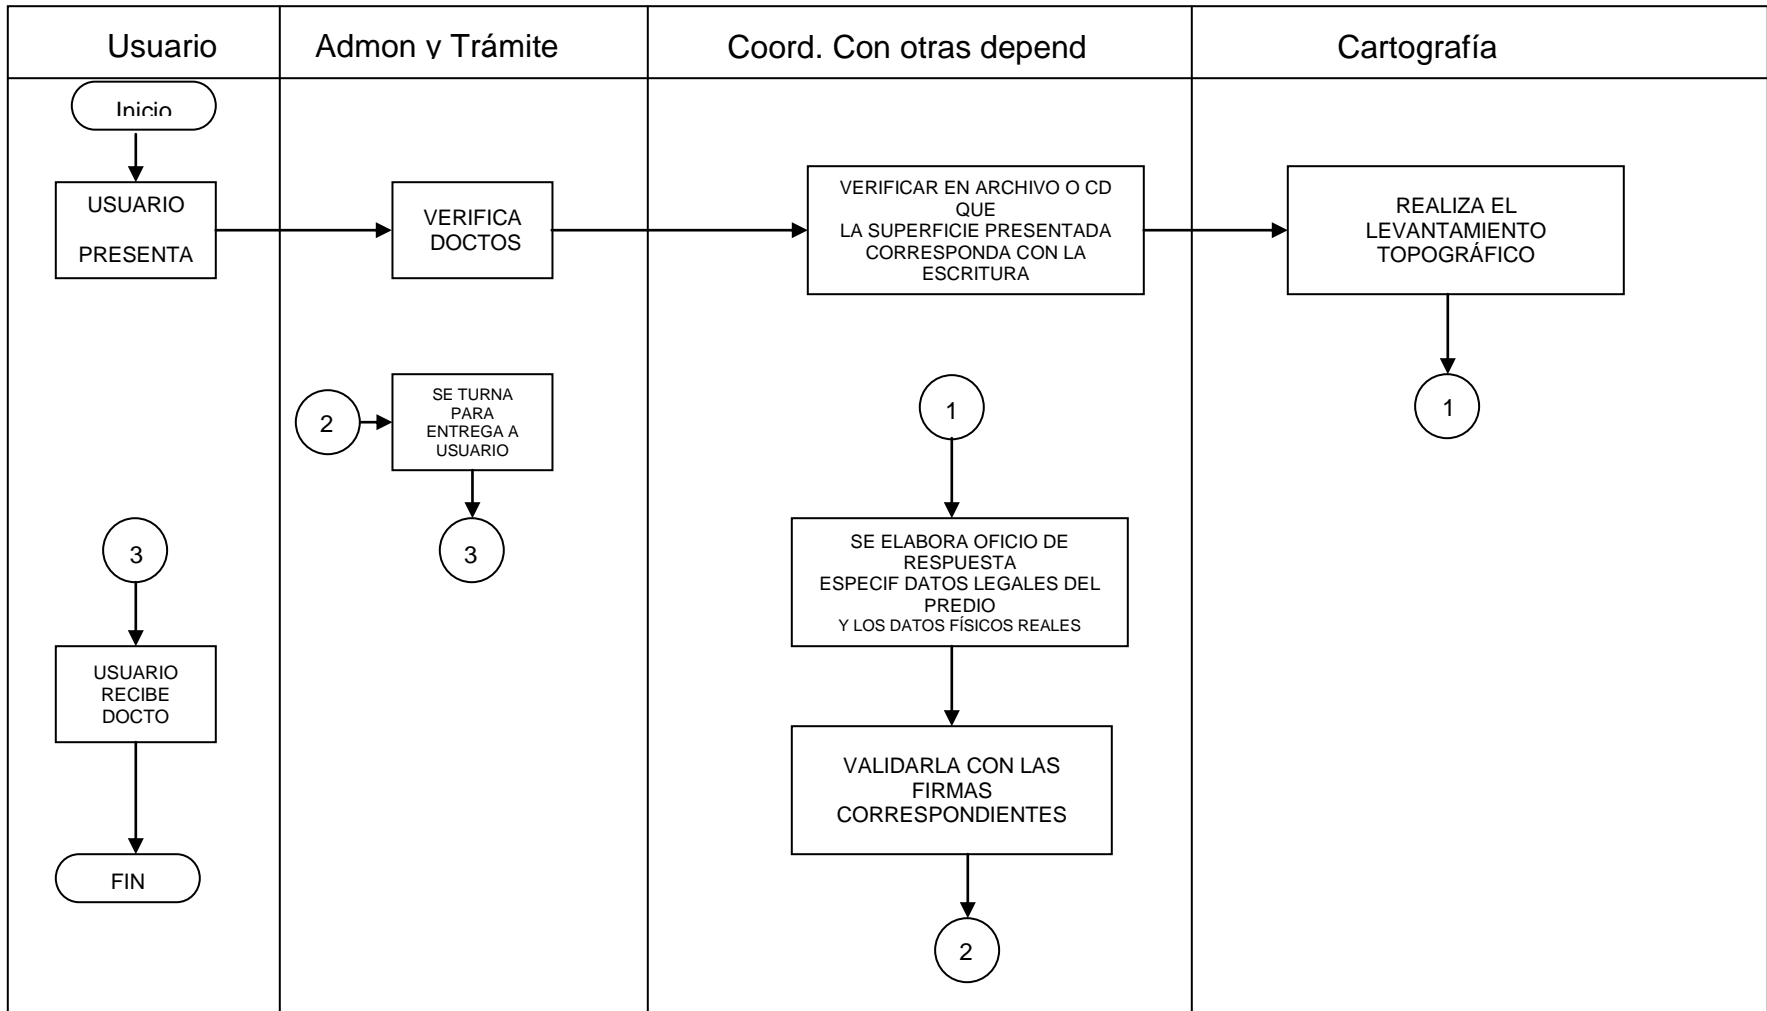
Usuario

Admon y Trámite

Coord. Con otras depend

Cartografía

Inicio

USUARIO PRESENTA

VERIFICA DOCTOS

VERIFICAR EN ARCHIVO O CD QUE LA SUPERFICIE PRESENTADA CORRESPONDA CON LA ESCRITURA

REALIZA EL LEVANTAMIENTO TOPOGRÁFICO

1

2

SE TURNA PARA ENTREGA A USUARIO

3

1

3

SE ELABORA OFICIO DE RESPUESTA ESPECIF DATOS LEGALES DEL PREDIO Y LOS DATOS FÍSICOS REALES

USUARIO RECIBE DOCTO

VALIDARLA CON LAS FIRMAS CORRESPONDIENTES

FIN

2